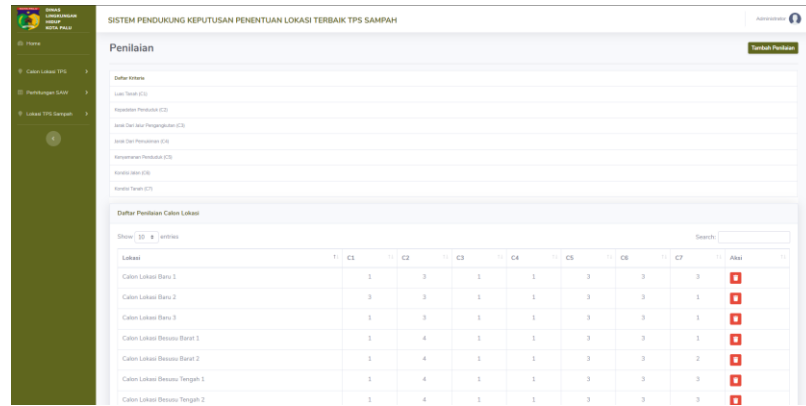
DINAS LINGKUNGAN HIDUP KOTA PALU

SISTEM PENDUKUNG KEPUTUSAN PENENTUAN LOKASI TERBAIK TPS SAMPAH

Administrator

Home

Calon Lokasi TPS

Perhitungan SAW

Lokasi TPS Sampah

Penilaian

Tambah Penilaian

Daftar Kriteria

Luas Tanah (C1)

Kepadatan Penduduk (C2)

Jarak Dari Jalur Pengangkutan (C3)

Jarak Dari Pemukiman (C4)

Kenyamanan Penduduk (C5)

Kondisi lahan (C6)

Kondisi Tanah (C7)

Daftar Penilaian Calon Lokasi

Show 10 entries

Search:

| Lokasi | C1 | C2 | C3 | C4 | C5 | C6 | C7 | Aksi |
|---|---|---|---|---|---|---|---|---|
| Calon Lokasi Baru 1 | 1 | 3 | 1 | 1 | 3 | 3 | 3 | |
| Calon Lokasi Baru 2 | 3 | 3 | 1 | 1 | 3 | 3 | 1 | |
| Calon Lokasi Baru 3 | 1 | 3 | 1 | 1 | 3 | 3 | 1 | |
| Calon Lokasi Besusu Barat 1 | 1 | 4 | 1 | 1 | 3 | 3 | 1 | |
| Calon Lokasi Besusu Barat 2 | 1 | 4 | 1 | 1 | 3 | 3 | 2 | |
| Calon Lokasi Besusu Tengah 1 | 1 | 4 | 1 | 1 | 3 | 3 | 3 | |
| Calon Lokasi Besusu Tengah 2 | 1 | 4 | 1 | 1 | 3 | 3 | 3 | |